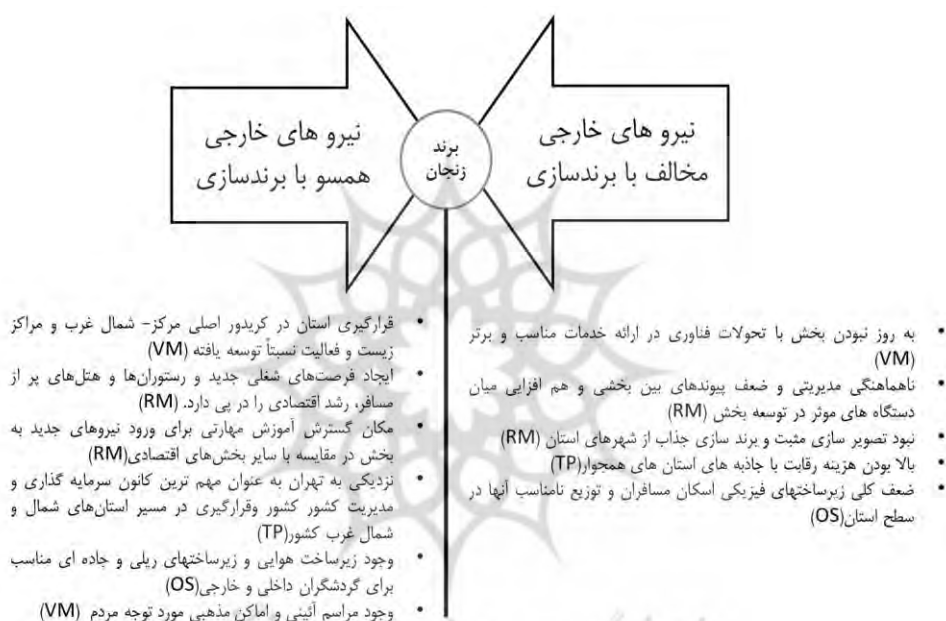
نیرو های خارجی مخالف با برندسازی

برند زنجان

نیرو های خارجی همسو با برندسازی

• به روز نبودن بخش با تحولات فناوری در ارائه خدمات مناسب و برتر (VM)
• ناهماهنگی مدیریتی و ضعف پیوندهای بین بخشی و هم افزایی میان دستگاه های موثر در توسعه بخش (RM)
• نبود تصویر سازی مثبت و برند سازی جذاب از شهرهای استان (RM)
• بالا بودن هزینه رقابت با جاذبه های استان های همجوار(TP)
• ضعف کلی زیرساختهای فیزیکی اسکان مسافران و توزیع نامناسب آنها در سطح استان(OS)

• قرارگیری استان در کریدور اصلی مرکز- شمال غرب و مراکز زیست و فعالیت نسبتاً توسعه یافته (VM)
• ایجاد فرصت‌های شغلی جدید و رستوران‌ها و هتل‌های پر از مسافر، رشد اقتصادی را در پی دارد. (RM)
• مکان گسترش آموزش مهارتی برای ورود نیروهای جدید به بخش در مقایسه با سایر بخش‌های اقتصادی(RM)
• نزدیکی به تهران به عنوان مهم ترین کانون سرمایه گذاری و مدیریت کشور کشور وقرارگیری در مسیر استان‌های شمال و شمال غرب کشور(TP)
• وجود زیرساخت هوایی و زیرساختهای ریلی و جاده ای مناسب برای گردشگران داخلی و خارجی(OS)
• وجود مراسم آئینی و اماکن مذهبی مورد توجه مردم (VM)